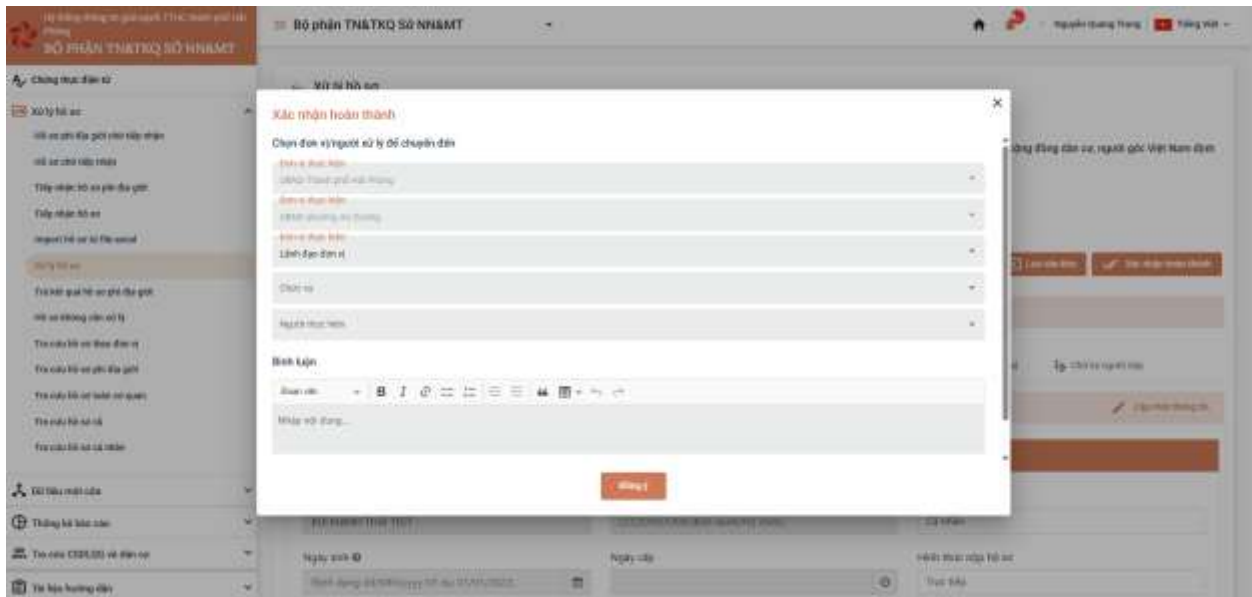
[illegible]
BỘ PHẬN TN&TKQ SỞ NN&MT

Bộ phận TN&TKQ Sở NN&MT

Nguyễn Quang Trung Tiếng Việt

Chứng thực điện tử

Xử lý hồ sơ

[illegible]

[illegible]

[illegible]

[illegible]

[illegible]

Xử lý hồ sơ

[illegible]

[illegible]

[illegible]

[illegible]

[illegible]

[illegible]

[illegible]

Dữ liệu một cửa

Thống kê báo cáo

Tra cứu CSDLQG về dân cư

Tài liệu hướng dẫn

Xử lý hồ sơ

Xác nhận hoàn thành

Chọn đơn vị/người xử lý để chuyển đến

Đơn vị thực hiện
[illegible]

Đơn vị thực hiện
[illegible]

Đơn vị thực hiện
Lãnh đạo đơn vị

Chức vụ

Người thực hiện

Bình luận

Đoạn văn B I

Nhập nội dung...

Đồng ý

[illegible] cộng đồng dân cư, người gốc Việt Nam định

Ngày sinh

Ngày cấp

Hình thức nộp hồ sơ

Cá nhân

Trực tiếp